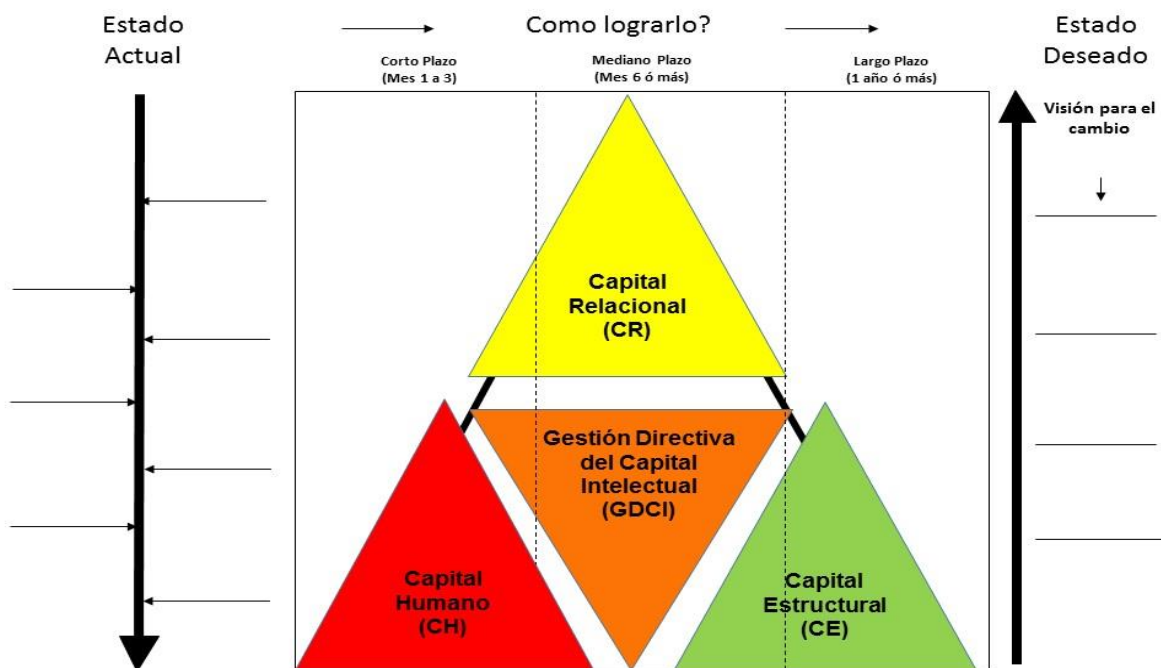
Estado Actual

Como lograrlo?

Estado Deseado

Corto Plazo (Mes 1 a 3)

Mediano Plazo (Mes 6 ó más)

Largo Plazo (1 año ó más)

Visión para el cambio

Capital Relacional (CR)

Gestión Directiva del Capital Intelectual (GDCI)

Capital Humano (CH)

Capital Estructural (CE)